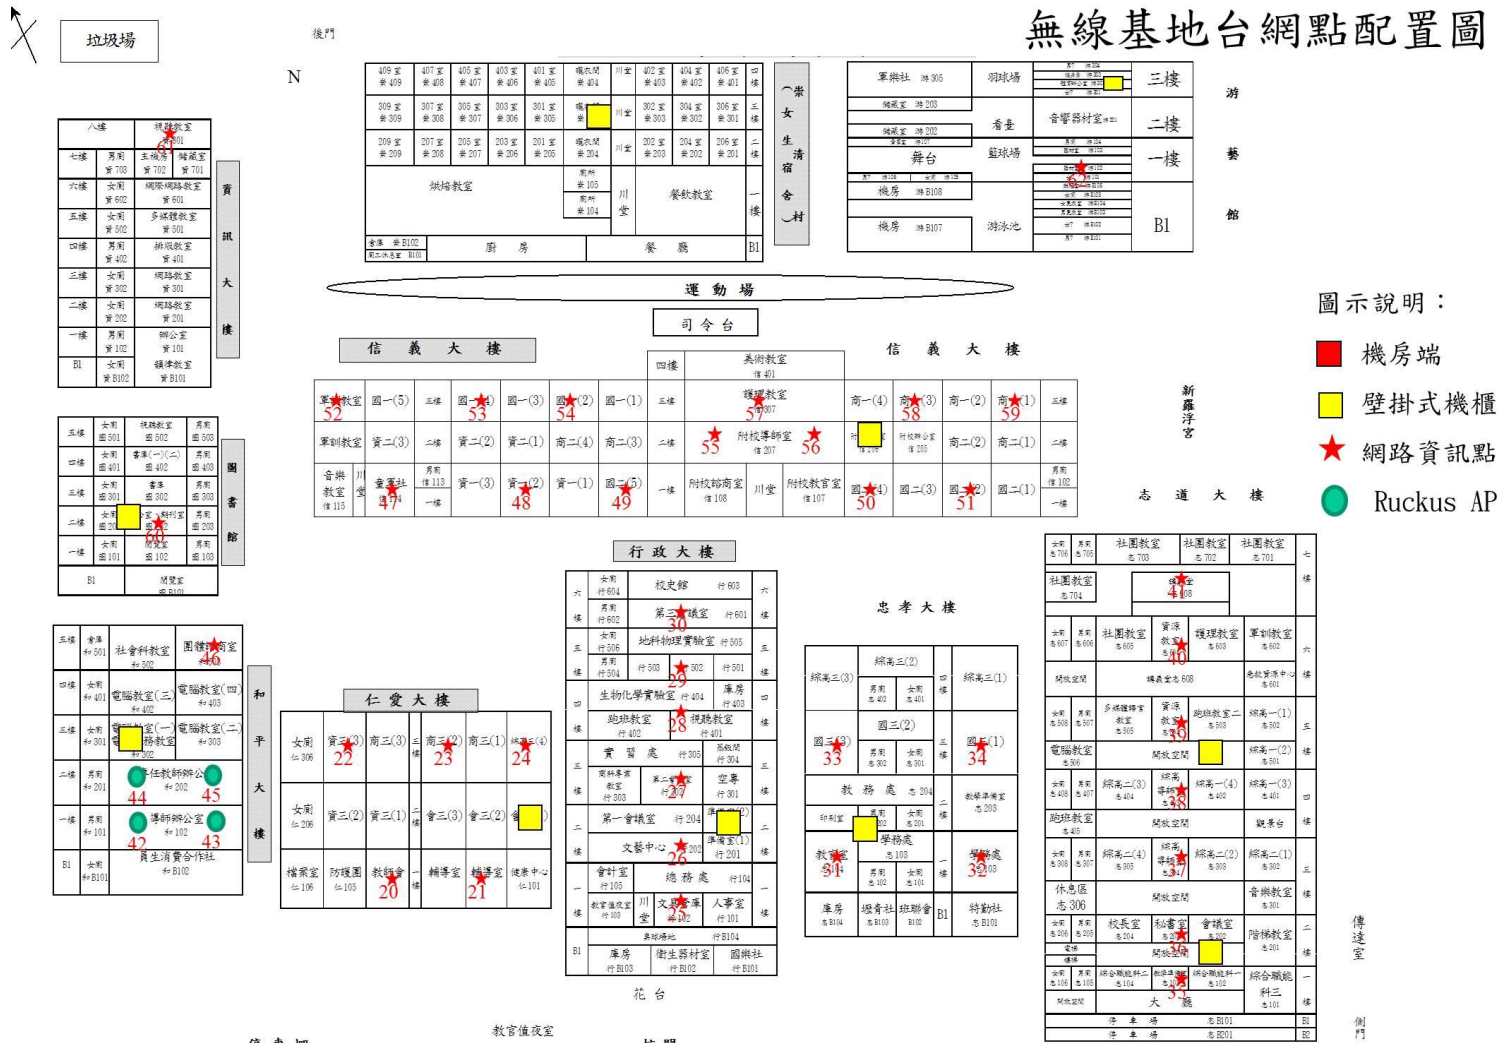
無線基地台網點配置圖

垃圾場

後門

N

圖示說明：
機房端
壁掛式機櫃
網路資訊點
Ruckus AP

運動場

司令台

信義大樓

信義大樓

行政大樓

仁愛大樓

忠孝大樓

志道大樓

和平大樓

資訊大樓

圖書館

崇女生活宿舍村

游藝館

新羅浮宮

三樓
二樓
一樓
B1

軍樂社 游305
羽球場
儲藏室 游203
看臺
音響器材室
儲藏室 游202
舞台
籃球場
機房 游B108
機房 游B107
游泳池

409室 407室 405室 403室 401室 曬衣間 川堂 402室 404室 406室
309室 307室 305室 303室 301室 川堂 302室 304室 306室
209室 207室 205室 203室 201室 曬衣間 川堂 202室 204室 206室
烘培教室
廁所 崇105
廁所 崇104
川堂
餐飲教室
廚房
餐廳
B1

八樓 視聽教室 資801
七樓 男廁 資703 五樓多功能教室 資702 儲藏室 資701
六樓 女廁 資602 網際網路教室 資601
五樓 女廁 資502 多媒體教室 資501
四樓 男廁 資402 排版教室 資401
三樓 女廁 資302 網路教室 資301
二樓 女廁 資202 網路教室 資201
一樓 男廁 資102 辦公室 資101
B1 女廁 資B102 韻律教室 資B101

五樓 女廁 圖501 視聽教室 圖502 男廁 圖503
四樓 女廁 圖401 書庫(一)(二) 圖402 男廁 圖403
三樓 女廁 圖301 書庫 圖302 男廁 圖303
二樓 女廁 圖201 資料室 男廁 圖203
一樓 女廁 圖101 閱覽室 圖102 男廁 圖103
B1 閱覽室 圖B101

軍樂教室 52
國一(5)
國一(4) 53
國一(3)
國一(2) 54
國一(1)
美術教室 信401
護理教室 信307 57
商一(4)
商一(3) 58
商一(2)
商一(1) 59
軍訓教室
資二(3)
資二(2)
資二(1)
商二(4)
商二(3)
附校導師室 信207 55 56
附校辦公室 信205
商二(2)
商二(1)
音樂教室 信115
童軍社 信114 47
男廁 信113
資一(3)
資一(2) 48
資一(1)
國二(5) 49
附校籌商室 信108
川堂
附校教官室 信107
國二(4) 50
國二(3)
國二(2) 51
國二(1)
男廁 信102

六樓 女廁 行604 校史館 行603
男廁 行602 第三會議室 行601 30
五樓 女廁 行506 地科物理實驗室 行505
男廁 行504 行503 行502 行501 29
四樓 生物化學實驗室 行404 庫房 行403
輔導教室 行402 視聽教室 行401 28
三樓 實習處 行305 孤獨教室 行304
商科專業教室 行303 第二會議室 27 空專 行301
二樓 第一會議室 行204 準備室(2)
文藝中心 行202 26 準備室(1) 行201
一樓 會計室 行105 總務處 行104
教官值夜室 行103 川堂 文具庫 行102 25 人事室 行101
B1 庫房 行B103 衛生器材室 行B102 國樂社 行B101
花台

五樓 書庫 和501 社會科教室 和502 圖書館商室 和503 46
四樓 女廁 和401 電腦教室(三) 和402 電腦教室(四) 和403
三樓 女廁 和301 電腦教室(一) 服務教室 和302 電腦教室(二) 和303
二樓 男廁 和201 主任教師辦公室 和202 44 45
一樓 男廁 和101 導師辦公室 和102 42 43
B1 女廁 和B101 員生消費合作社 和B102

女廁 仁306 資三(3) 22 商三(3) 商三(2) 23 商三(1) 綜高三(4) 24
女廁 仁206 資三(2) 資三(1) 會三(3) 會三(2)
檔案室 仁106 防護團 仁105 教師會 20 輔導室 輔導室 21 健康中心 仁101

綜高三(2)
綜高三(3) 男廁 忠402 女廁 忠401 綜高三(1)
國三(2)
國三(3) 33 男廁 忠302 女廁 忠301 國三(1) 34
教務處 忠204 教學準備室 忠203
印刷室 男廁 忠202 女廁 忠201
教務室 31 學務處 忠103 學務處 32 忠103
男廁 忠102 女廁 忠101
庫房 忠B104 攝音社 忠B103 班聯會 忠B102 B1 特勤社 忠B101

女廁 志706 男廁 志705 社團教室 志703 社團教室 志702 社團教室 志701 七樓
社團教室 志704 會議室 志708 4
女廁 志607 男廁 志606 社團教室 志605 資源教室 40 護理教室 志603 軍訓教室 志602
開放空間 綜合教室 志608 色彩資源中心 志601
女廁 志508 男廁 志507 多媒體教室 志505 資源教室 39 跑班教室二 志503 綜高一(1) 志502
電腦教室 志506 開放空間 綜高一(2) 志501
女廁 志408 男廁 志407 綜高二(3) 志404 綜高導師 38 綜高一(4) 志402 綜高一(3) 志401
跑班教室 志405 開放空間 觀景台
女廁 志308 男廁 志307 綜高二(4) 志305 綜高導師 37 綜高二(2) 志303 綜高二(1) 志302
休息區 志306 開放空間 音樂教室 志301
女廁 志206 男廁 志205 校長室 志204 秘書室 36 會議室 志202 階梯教室 志201
開放空間
女廁 志106 男廁 志105 綜合職能科二 志104 教學準備室 35 綜合職能科一 志102 綜合職能科三 志101
開放空間 大廳
停車場 志B101 B1
停車場 志B201 B2

傳達室

側門

教官值夜室